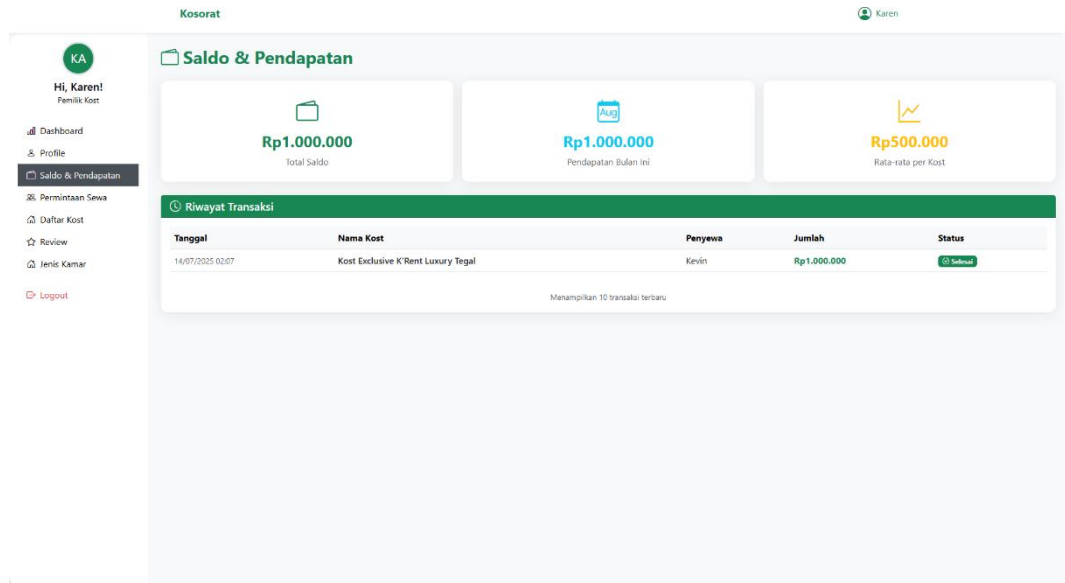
Kosorat

Karen

KA

Hi, Karen!
Pemilik Kost

Dashboard
Profile
Saldo & Pendapatan
Permintaan Sewa
Daftar Kost
Review
Jenis Kamar

Logout

Saldo & Pendapatan

Rp1.000.000
Total Saldo

Aug
Rp1.000.000
Pendapatan Bulan Ini

Rp500.000
Rata-rata per Kost

Riwayat Transaksi

| Tanggal | Nama Kost | Penyewa | Jumlah | Status |
|---|---|---|---|---|
| 14/07/2025 02:07 | Kost Exclusive K'Rent Luxury Tegal | Kevin | Rp1.000.000 | Selesai |

Menampilkan 10 transaksi terbaru